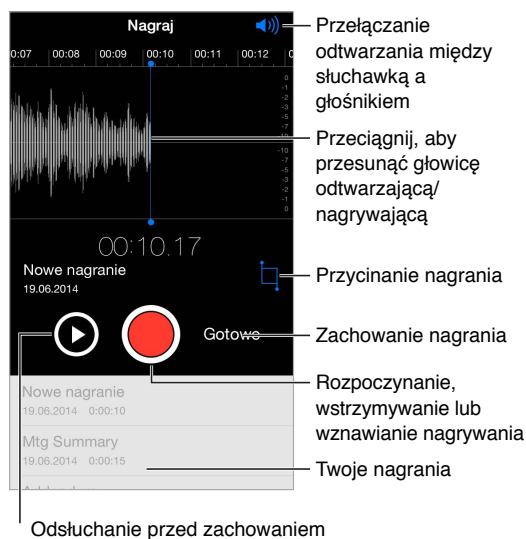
Nagraj

00:07 00:08 00:09 00:10 00:11 00:12

0
-1
-2
-3
-5
-7
-10
-10
-7
-5
-3
-2
-1
0

00:10.17

Nowe nagranie
19.06.2014

Gotowe

Nowe nagranie
19.06.2014 0:00:10

Mtg Summary
19.06.2014 0:00:15

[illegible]

Przełączanie odtwarzania między słuchawką a głośnikiem

Przeciągnij, aby przesunąć głowicę odtwarzającą/ nagrywającą

Przycinanie nagrania

Zachowanie nagrania

Rozpoczynanie, wstrzymywanie lub wznawianie nagrywania

Twoje nagrania

Odsłuchanie przed zachowaniem